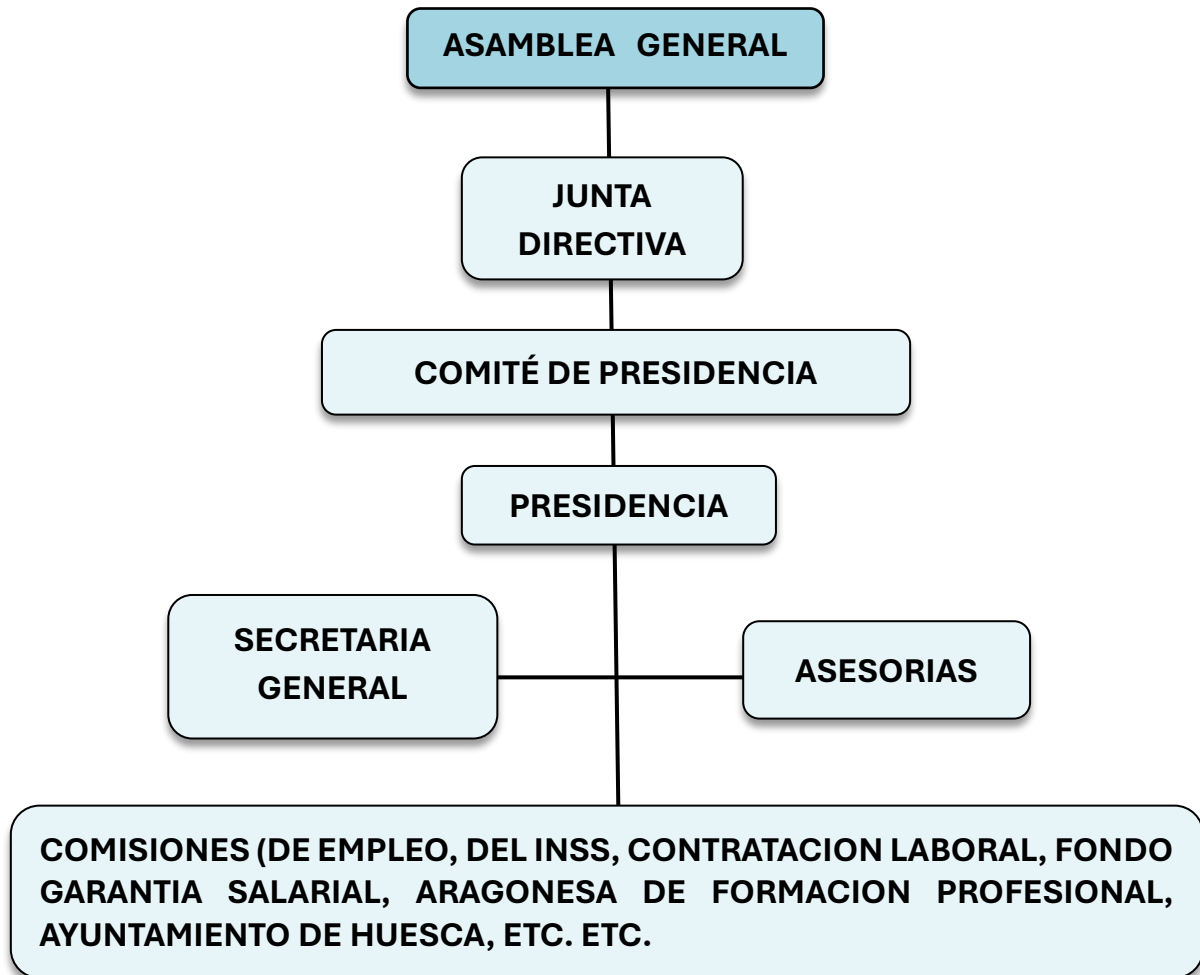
ASAMBLEA GENERAL

JUNTA DIRECTIVA

COMITÉ DE PRESIDENCIA

PRESIDENCIA

SECRETARIA GENERAL

ASESORIAS

COMISIONES (DE EMPLEO, DEL INSS, CONTRATACION LABORAL, FONDO GARANTIA SALARIAL, ARAGONESA DE FORMACION PROFESIONAL, AYUNTAMIENTO DE HUESCA, ETC. ETC.